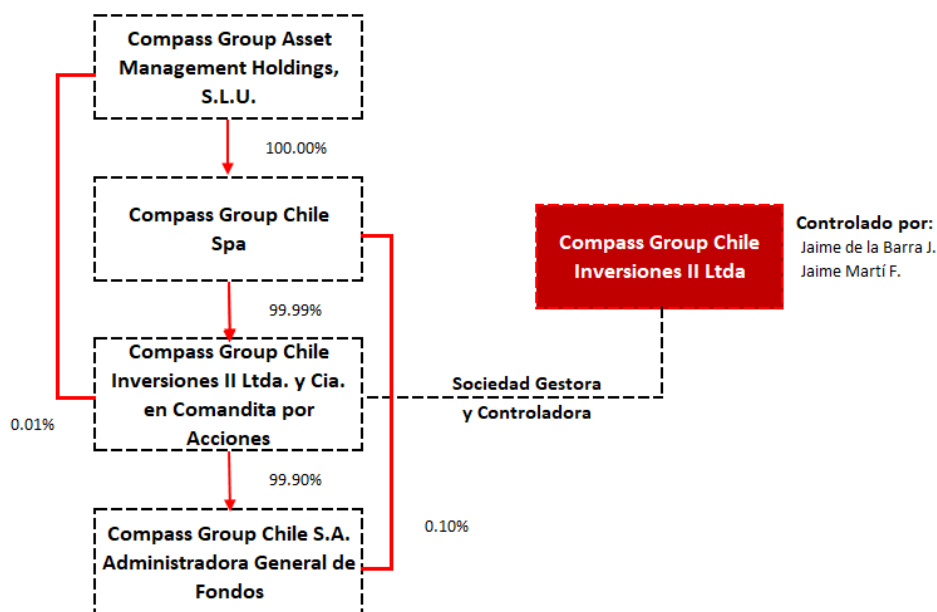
Compass Group Asset Management Holdings, S.L.U.

100.00%

Compass Group Chile Spa

99.99%

Compass Group Chile Inversiones II Ltda. y Cia. en Comandita por Acciones

0.01%

99.90%

Compass Group Chile S.A. Administradora General de Fondos

0.10%

Compass Group Chile Inversiones II Ltda

Controlado por:
Jaime de la Barra J.
Jaime Martí F.

Sociedad Gestora y Controladora